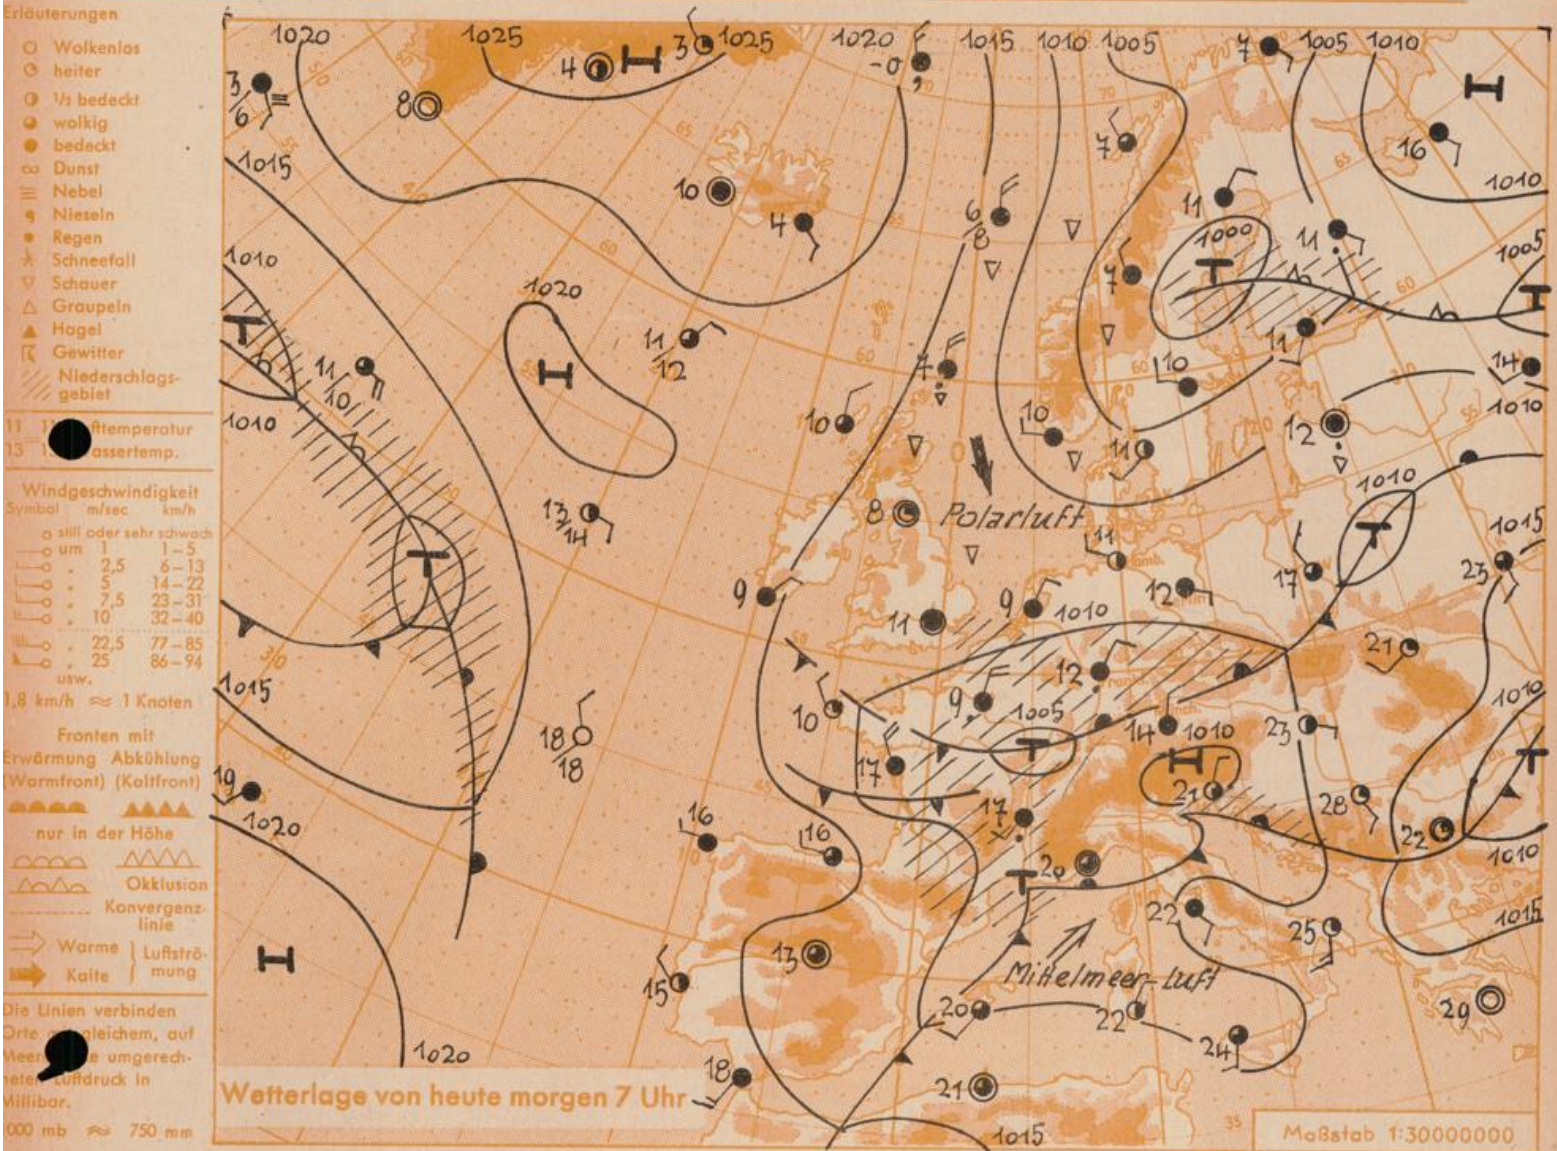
Erläuterungen

Wolkenlos
heiter
½ bedeckt
wolkig
bedeckt
Dunst
Nebel
Nieseln
Regen
Schneefall
Schauer
Graupeln
Hagel
Gewitter
Niederschlagsgebiet

11 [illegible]ftemperatur
13 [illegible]assertemp.

Windgeschwindigkeit

| Symbol | m/sec | km/h |
|---|---|---|
| | still oder sehr schwach | |
| | um 1 | 1–5 |
| | 2,5 | 6–13 |
| | 5 | 14–22 |
| | 7,5 | 23–31 |
| | 10 | 32–40 |
| | 22,5 | 77–85 |
| | 25 | 86–94 |

usw.
1,8 km/h ≈ 1 Knoten

Fronten mit
Erwärmung (Warmfront) Abkühlung (Kaltfront)
nur in der Höhe
Okklusion
Konvergenzlinie
Warme | Luftströmung
Kalte

Die Linien verbinden Orte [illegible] gleichem, auf Meer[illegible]e umgerechnete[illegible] Luftdruck in Millibar.
000 mb ≈ 750 mm

1020 1025 1025 1020 1015 1010 1005 1005 1010
3 6 8 4 3 -0 7 16 1015 1010 10 4 7 6 8 11 11 1000 1005 1010 1020 11 12 11 10 11 7 4 11 10 14 1010 1010 10 10 11 12 13 14 8 Polarluft 11 1010 1015 9 11 9 1010 12 17 23 1015 12 21 1010 10 9 1005 14 1010 23 18 18 17 21 28 19 1020 17 22 1010 16 16 20 22 1015 13 25 15 Mittelmeer-Luft 20 22 24 29 1020 18 21 1015

Wetterlage von heute morgen 7 Uhr

Maßstab 1:30000000